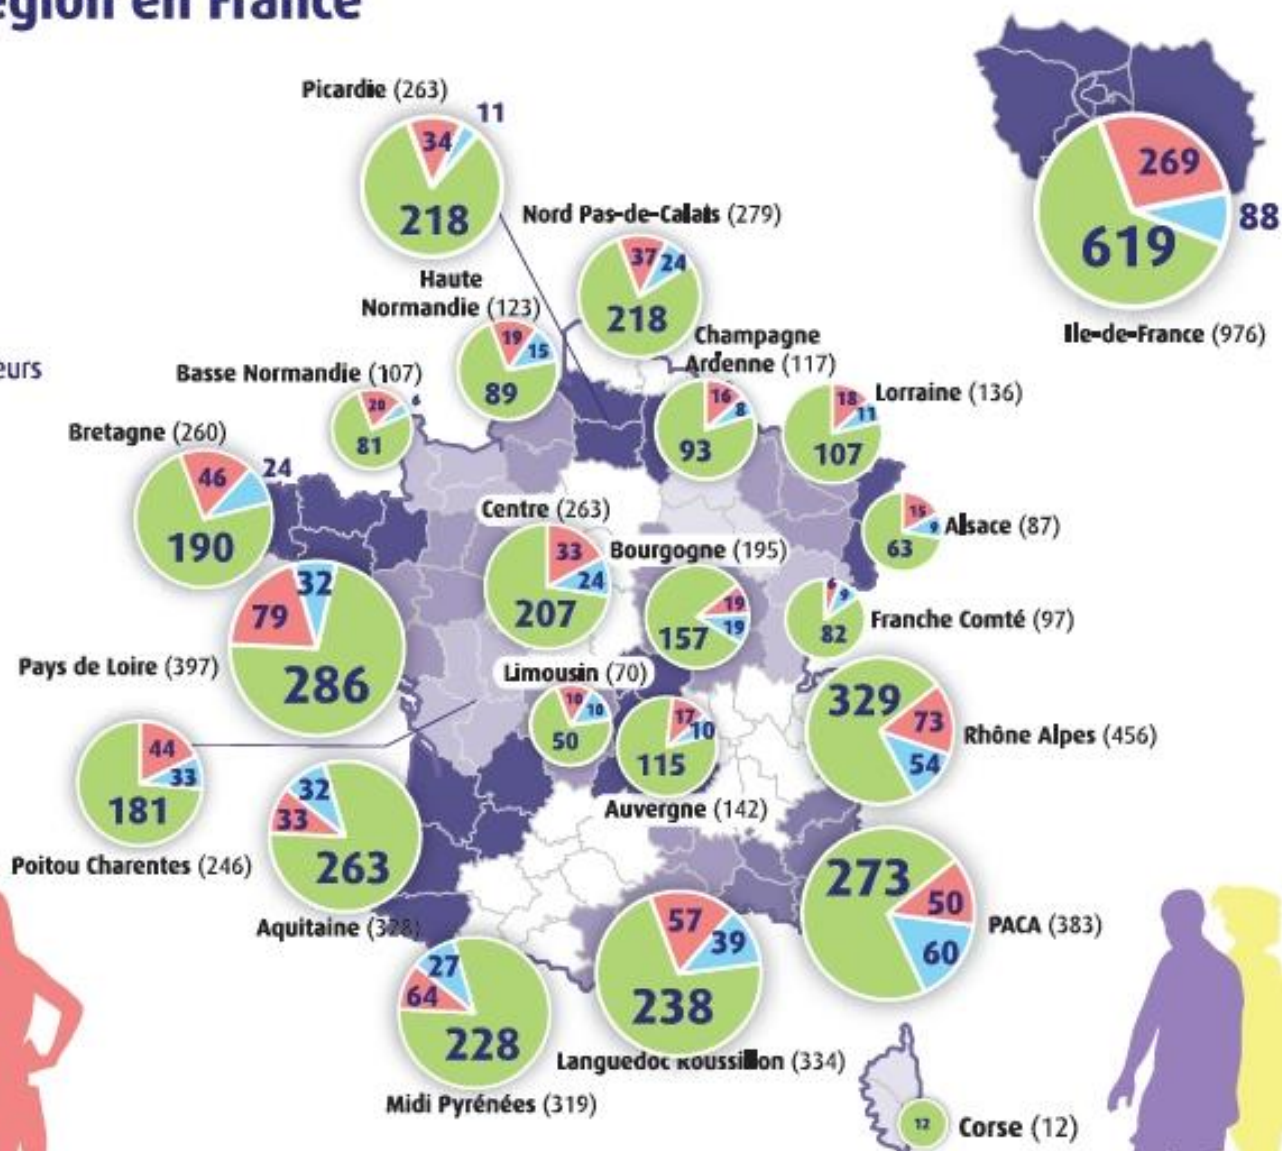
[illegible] en France

eurs

Picardie (263)
34 11
218

Nord Pas-de-Calais (279)
37 24
218

Haute Normandie (123)
19 15
89

Basse Normandie (107)
20 6
81

Champagne Ardenne (117)
16 8
93

Lorraine (136)
18 11
107

Ile-de-France (976)
269 88
619

Bretagne (260)
46 24
190

Centre (263)
33 24
207

Bourgogne (195)
19 19
157

Alsace (87)
15 9
63

Franche Comté (97)
6 9
82

Pays de Loire (397)
79 32
286

Limousin (70)
10 10
50

17 10
115
Auvergne (142)

Rhône Alpes (456)
329 73 54

Poitou Charentes (246)
44 33
181

Aquitaine (328)
32 33
263

PACA (383)
273 50 60

Midi Pyrénées (319)
27 64
228

Languedoc Roussillon (334)
57 39
238

Corse (12)
12